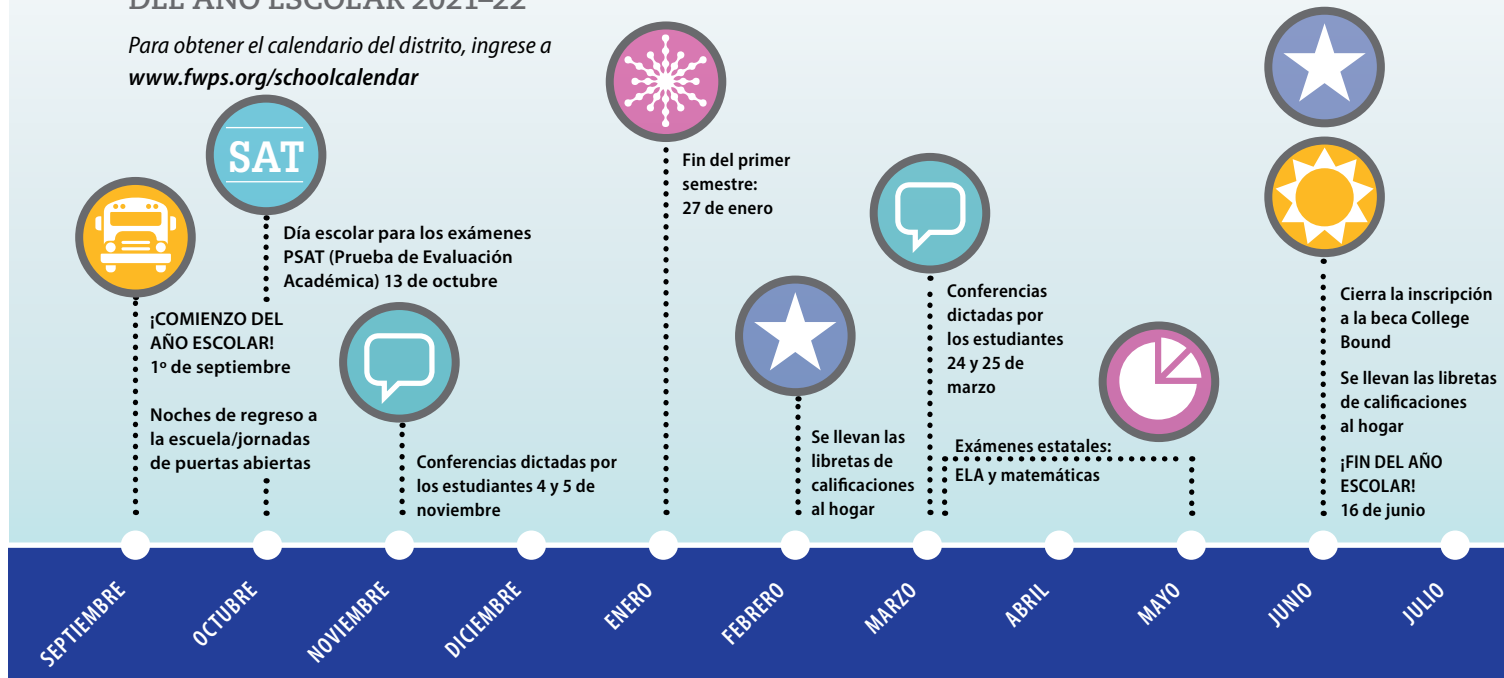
DEL AÑO ESCOLAR 2021–22

Para obtener el calendario del distrito, ingrese a www.fwps.org/schoolcalendar

SAT

Día escolar para los exámenes PSAT (Prueba de Evaluación Académica) 13 de octubre

¡COMIENZO DEL AÑO ESCOLAR! 1º de septiembre

Noches de regreso a la escuela/jornadas de puertas abiertas

Conferencias dictadas por los estudiantes 4 y 5 de noviembre

Fin del primer semestre: 27 de enero

Se llevan las libretas de calificaciones al hogar

Conferencias dictadas por los estudiantes 24 y 25 de marzo

Exámenes estatales: ELA y matemáticas

Cierra la inscripción a la beca College Bound

Se llevan las libretas de calificaciones al hogar

¡FIN DEL AÑO ESCOLAR! 16 de junio

SEPTIEMBRE
OCTUBRE
NOVIEMBRE
DICIEMBRE
ENERO
FEBRERO
MARZO
ABRIL
MAYO
JUNIO
JULIO